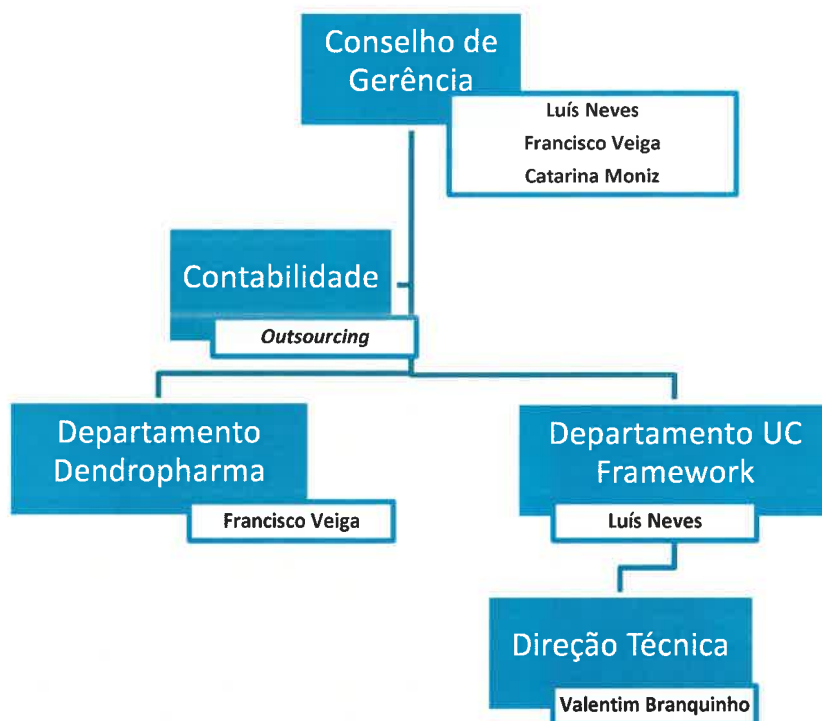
Conselho de Gerência

Luís Neves
Francisco Veiga
Catarina Moniz

Contabilidade

*Outsourcing*

Departamento Dendropharma

Francisco Veiga

Departamento UC Framework

Luís Neves

Direção Técnica

Valentim Branquinho